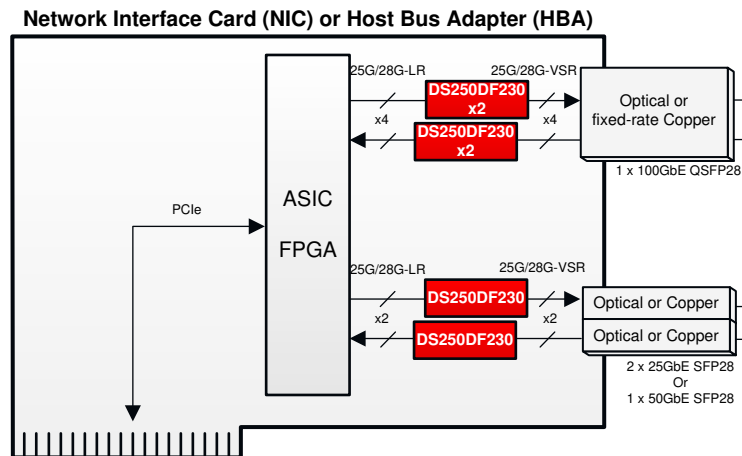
Network Interface Card (NIC) or Host Bus Adapter (HBA)

25G/28G-LR

25G/28G-VSR

DS250DF230
x2

x4

DS250DF230
x2

x4

Optical or fixed-rate Copper

1 x 100GbE QSFP28

PCIe

ASIC

FPGA

25G/28G-LR

25G/28G-VSR

DS250DF230

x2

DS250DF230

x2

Optical or Copper

Optical or Copper

2 x 25GbE SFP28
Or
1 x 50GbE SFP28